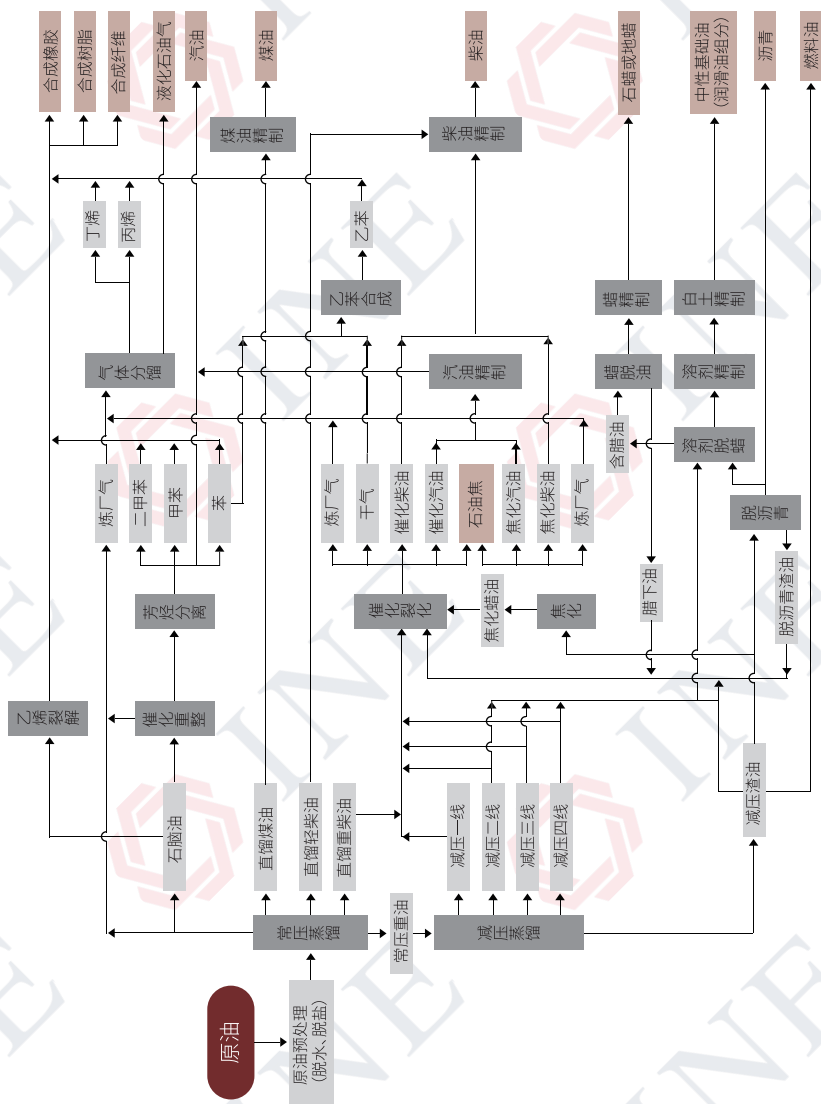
合成橡胶
合成树脂
合成纤维
液化石油气
汽油
煤油
柴油
石蜡或地蜡
中性基础油
(润滑油组分)
沥青
燃料油

煤油精制
柴油精制
丁烯
丙烯
乙苯
乙苯合成
蜡精制
白土精制
气体分馏
汽油精制
蜡脱油
溶剂精制
含蜡油
溶剂脱蜡
炼厂气
二甲苯
甲苯
苯
炼厂气
干气
催化柴油
催化汽油
石油焦
焦化汽油
焦化柴油
炼厂气
脱沥青
芳烃分离
催化裂化
焦化蜡油
焦化
蜡下油
脱沥青渣油
乙烯裂解
催化重整
石脑油
直馏煤油
直馏轻柴油
直馏重柴油
减压一线
减压二线
减压三线
减压四线
减压渣油
常压蒸馏
常压重油
减压蒸馏
原油
原油预处理
(脱水、脱盐)